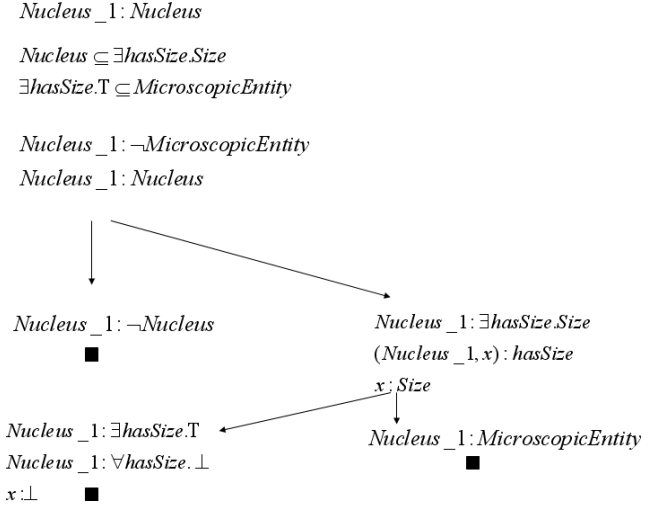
$Nucleus\_1 : Nucleus$

$Nucleus \subseteq \exists hasSize.Size$
$\exists hasSize.\top \subseteq MicroscopicEntity$

$Nucleus\_1 : \neg MicroscopicEntity$
$Nucleus\_1 : Nucleus$

$Nucleus\_1 : \neg Nucleus$
■

$Nucleus\_1 : \exists hasSize.Size$
$(Nucleus\_1, x) : hasSize$
$x : Size$

$Nucleus\_1 : \exists hasSize.\top$
$Nucleus\_1 : \forall hasSize.\bot$
$x : \bot$ ■

$Nucleus\_1 : MicroscopicEntity$
■